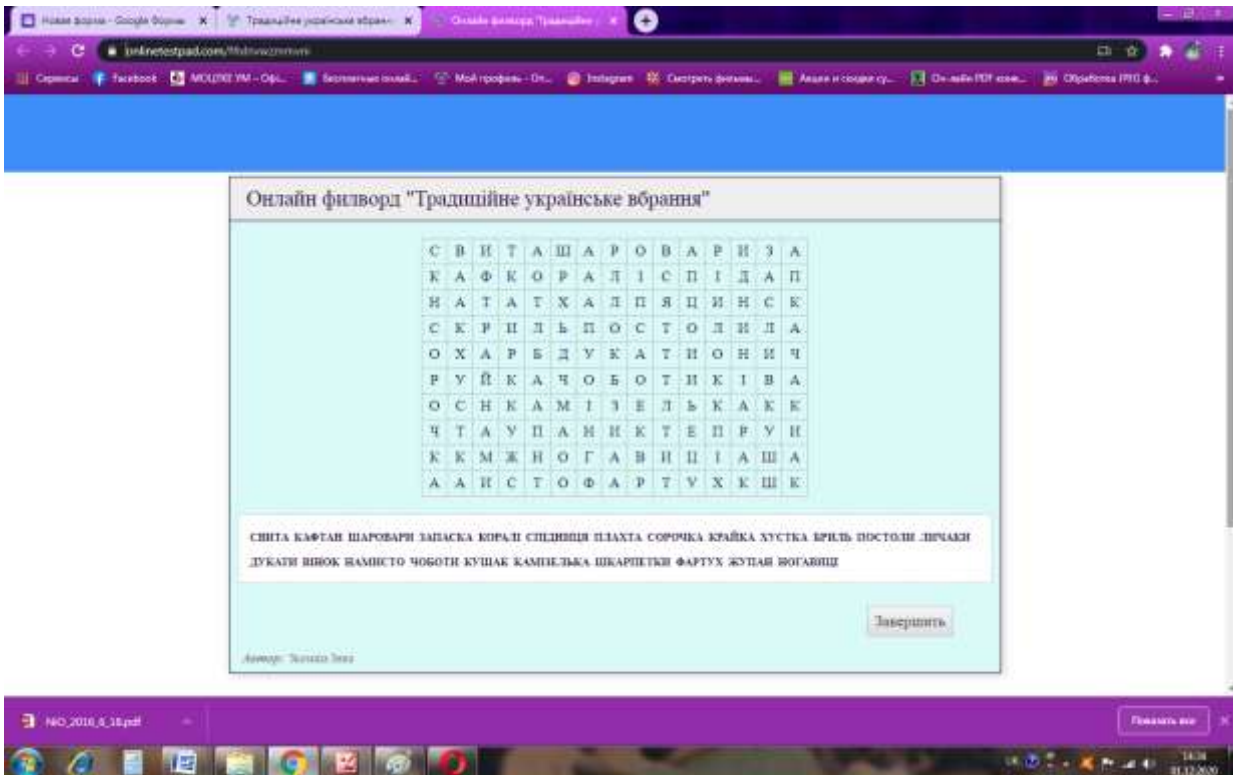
Новая форма - Google Формы × | Традиційне українське вбран × | Онлайн филворд "Традиційне × | +

onlinetestpad.com/

Сервисы | Facebook | МОЦПО УМ - Офі... | Бесплатные онлай... | Мой профиль - Он... | Instagram | Смотреть фильмы... | Акции и скидки су... | Он-лайн PDF конв... | Обработка PNG ф...

Онлайн филворд "Традиційне українське вбрання"

| С | В | И | Т | А | Ш | А | Р | О | В | А | Р | И | З | А |
|---|---|---|---|---|---|---|---|---|---|---|---|---|---|---|
| К | А | Ф | К | О | Р | А | Л | І | С | П | І | Д | А | П |
| Н | А | Т | А | Т | Х | А | Л | П | Я | Ц | И | Н | С | К |
| С | К | Р | И | Л | Ь | П | О | С | Т | О | Л | И | Л | А |
| О | Х | А | Р | Б | Д | У | К | А | Т | И | О | Н | И | Ч |
| Р | У | Й | К | А | Ч | О | Б | О | Т | И | К | І | В | А |
| О | С | Н | К | А | М | І | З | Е | Л | Ь | К | А | К | К |
| Ч | Т | А | У | П | А | Н | И | К | Т | Е | П | Р | У | И |
| К | К | М | Ж | Н | О | Г | А | В | И | Ц | І | А | Ш | А |
| А | А | И | С | Т | О | Ф | А | Р | Т | У | Х | К | Ш | К |

СВИТА КАФТАН ШАРОВАРИ ЗАПАСКА КОРАЛІ СПІДНИЦЯ ПЛАХТА СОРОЧКА КРАЙКА ХУСТКА БРИЛЬ ПОСТОЛИ ЛИЧАКИ ДУКАТИ ВІНОК НАМИСТО ЧОБОТИ КУШАК КАМІЗЕЛЬКА ШКАРПЕТКИ ФАРТУХ ЖУПАН НОГАВИЦІ

Завершить

Автор: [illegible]

NIO_2016_8_18.pdf

Показать все

14:34
01.12.2020